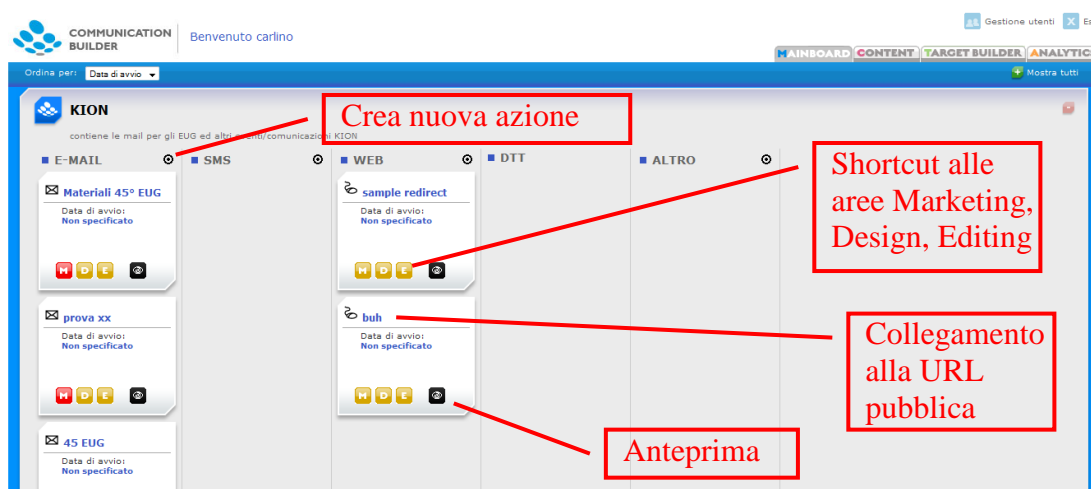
COMMUNICATION BUILDER

Benvenuto carlino

Gestione utenti

MAINBOARD CONTENT TARGET BUILDER ANALYTIC

Ordina per: Data di avvio

Mostra tutti

KION

contiene le mail per gli EUG ed altri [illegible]/comunicazioni KION

Crea nuova azione

E-MAIL

SMS

WEB

DTT

ALTRO

Materiali 45° EUG
Data di avvio:
Non specificato

M D E

sample redirect
Data di avvio:
Non specificato

M D E

Shortcut alle aree Marketing, Design, Editing

prova xx
Data di avvio:
Non specificato

M D E

buh
Data di avvio:
Non specificato

M D E

Collegamento alla URL pubblica

Anteprima

45 EUG
Data di avvio:
Non specificato